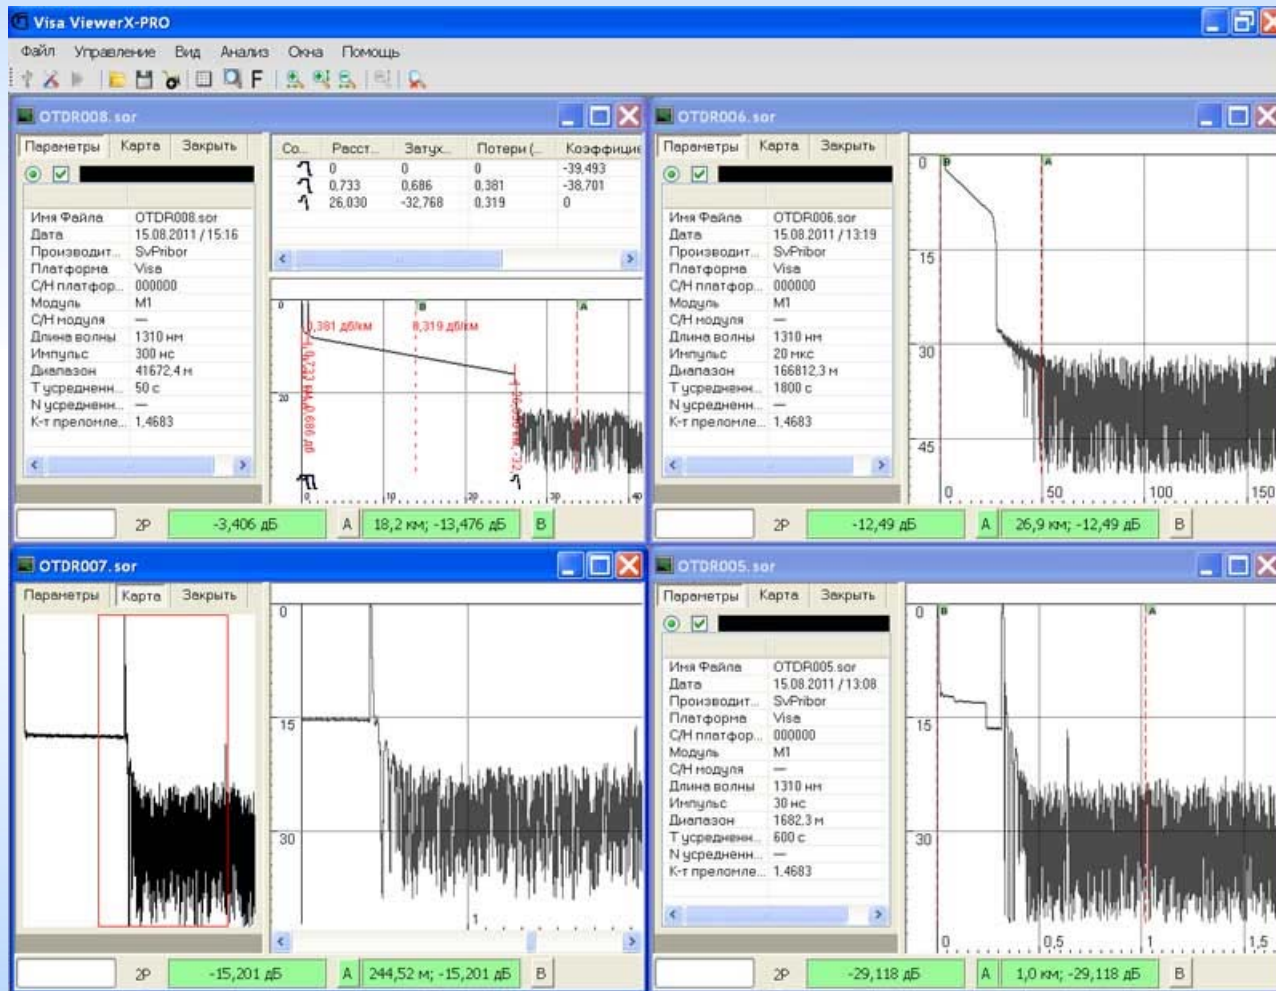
Visa ViewerX-PRO

Файл Управление Вид Анализ Окна Помощь

OTDR008.sor

Параметры Карта Закрыть

| Имя Файла | OTDR008.sor |
|---|---|
| Дата | 15.08.2011 / 15:16 |
| Производит... | SvPribor |
| Платформа | Visa |
| С/Н платфор... | 000000 |
| Модуль | M1 |
| С/Н модуля | — |
| Длина волны | 1310 нм |
| Импульс | 300 нс |
| Диапазон | 41672,4 м |
| Т усреднен... | 50 с |
| N усреднен... | — |
| К-т преломле... | 1,4683 |

| Со... | Расст... | Затух... | Потери (... | Коэффицие |
|---|---|---|---|---|
| | 0 | 0 | 0 | -39,493 |
| | 0,733 | 0,686 | 0,381 | -38,701 |
| | 26,030 | -32,768 | 0,319 | 0 |

0,381 дБ/км 8,319 дБ/км
0,733 км, 0,686 дБ
26,030 км, -32,7...
0 20 0 10 20 30 40

2P -3,406 дБ A 18,2 км; -13,476 дБ B

OTDR006.sor

Параметры Карта Закрыть

| Имя Файла | OTDR006.sor |
|---|---|
| Дата | 15.08.2011 / 13:19 |
| Производит... | SvPribor |
| Платформа | Visa |
| С/Н платфор... | 000000 |
| Модуль | M1 |
| С/Н модуля | — |
| Длина волны | 1310 нм |
| Импульс | 20 мкс |
| Диапазон | 166812,3 м |
| Т усреднен... | 1800 с |
| N усреднен... | — |
| К-т преломле... | 1,4683 |

0 15 30 45 0 50 100 150

2P -12,49 дБ A 26,9 км; -12,49 дБ B

OTDR007.sor

Параметры Карта Закрыть

0 15 30 1

2P -15,201 дБ A 244,52 м; -15,201 дБ B

OTDR005.sor

Параметры Карта Закрыть

| Имя Файла | OTDR005.sor |
|---|---|
| Дата | 15.08.2011 / 13:08 |
| Производит... | SvPribor |
| Платформа | Visa |
| С/Н платфор... | 000000 |
| Модуль | M1 |
| С/Н модуля | — |
| Длина волны | 1310 нм |
| Импульс | 30 нс |
| Диапазон | 1682,3 м |
| Т усреднен... | 600 с |
| N усреднен... | — |
| К-т преломле... | 1,4683 |

0 15 30 0 0,5 1 1,5

2P -29,118 дБ A 1,0 км; -29,118 дБ B